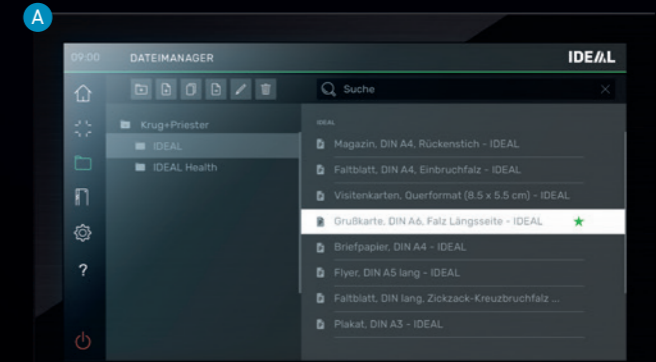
A

09:00 DATEIMANAGER IDEAL

Suche

Krug+Priester
IDEAL
IDEAL Health

IDEAL
Magazin, DIN A4, Rückenstich - IDEAL
Faltblatt, DIN A4, Einbruchfalz - IDEAL
Visitenkarten, Querformat (8.5 x 5.5 cm) - IDEAL
Grußkarte, DIN A6, Falz Längsseite - IDEAL
Briefpapier, DIN A4 - IDEAL
Flyer, DIN A5 lang - IDEAL
Faltblatt, DIN lang, Zickzack-Kreuzbruchfalz ...
Plakat, DIN A3 - IDEAL

?